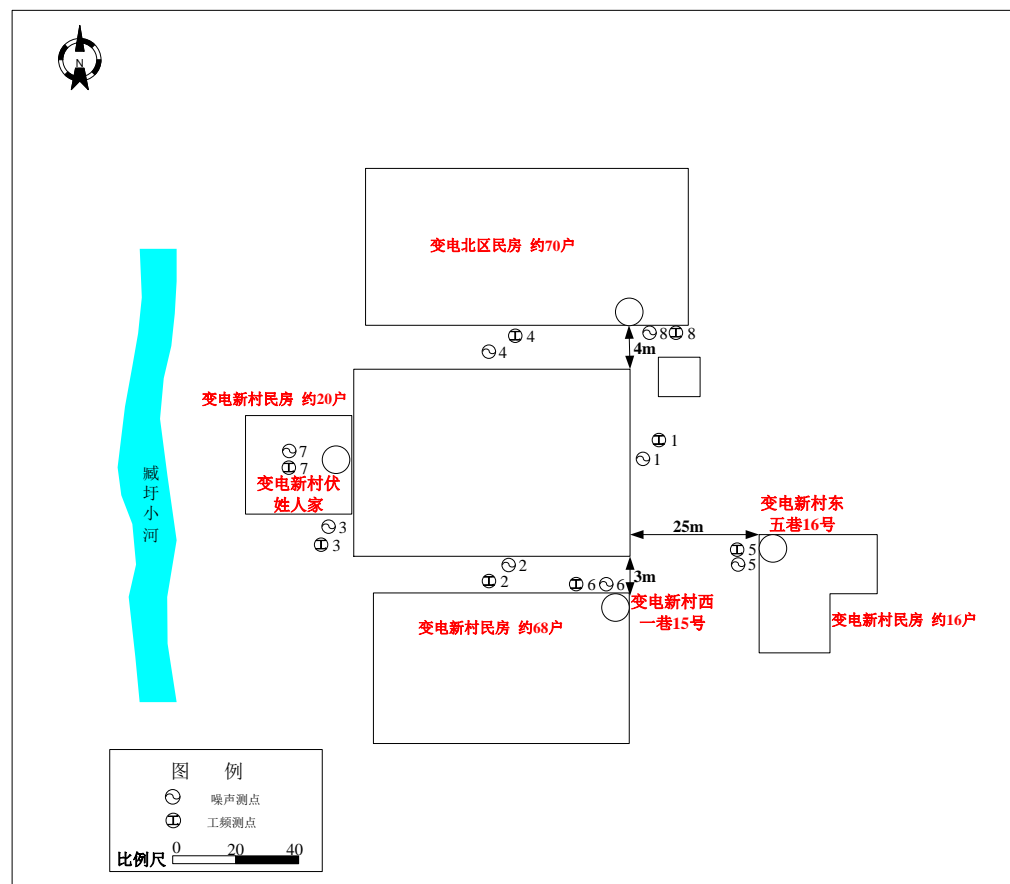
N

变电北区民房 约70户

8 8

4

4

4m

变电新村民房 约20户

7

7

变电新村伏姓人家

1

1

臧圩小河

3

3

25m

变电新村东五巷16号

5

5

2

2

6 6

3m

变电新村西一巷15号

变电新村民房 约68户

变电新村民房 约16户

图 例

噪声测点

工频测点

比例尺 0 20 40